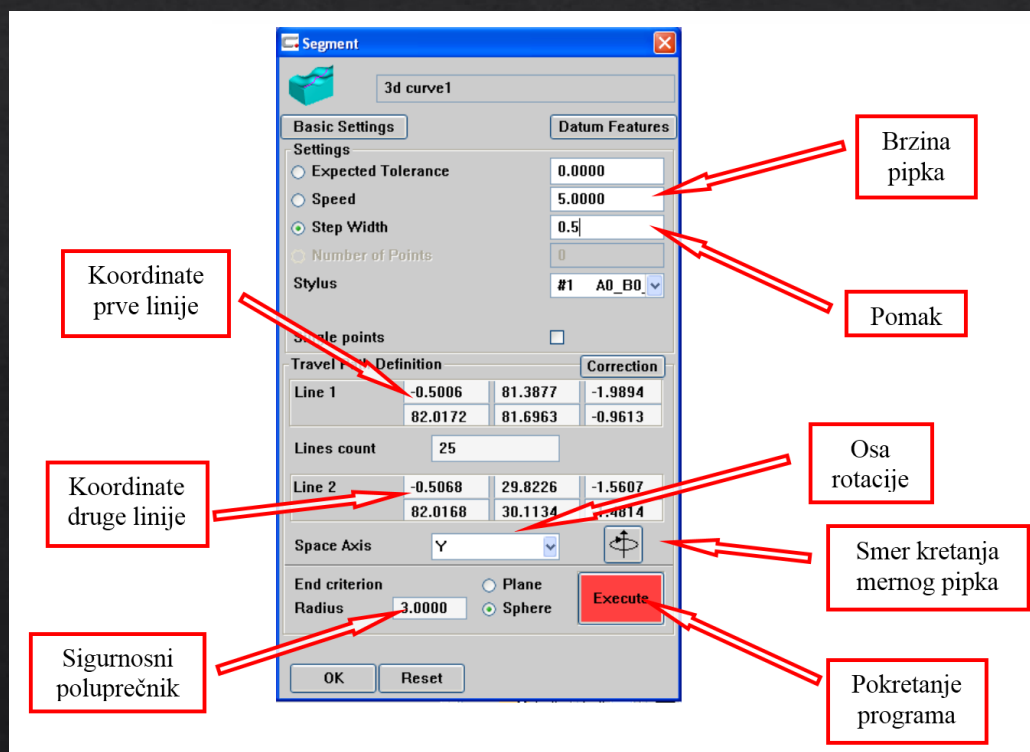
Segment

3d curve1

Basic Settings

Datum Features

Settings

Expected Tolerance 0.0000

Speed 5.0000

Step Width 0.5

Number of Points 0

Stylus #1 A0_B0_

S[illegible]le points

Travel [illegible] Definition

Correction

| Line 1 | -0.5006 | 81.3877 | -1.9894 |
|---|---|---|---|
| | 82.0172 | 81.6963 | -0.9613 |

Lines count 25

| Line 2 | -0.5068 | 29.8226 | -1.5607 |
|---|---|---|---|
| | 82.0168 | 30.1134 | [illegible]4814 |

Space Axis Y

End criterion

Plane

Radius 3.0000

Sphere

Execute

OK

Reset

Brzina pipka

Pomak

Koordinate prve linije

Koordinate druge linije

Osa rotacije

Smer kretanja mernog pipka

Sigurnosni poluprečnik

Pokretanje programa